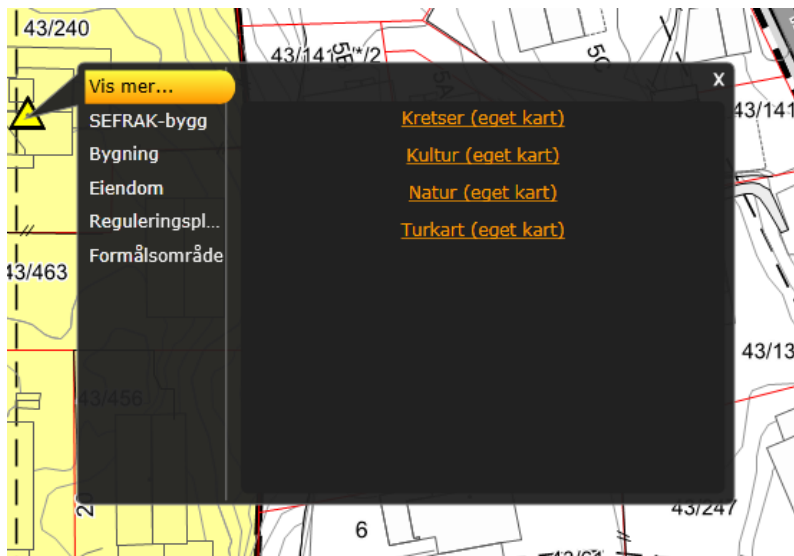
43/240

43/14

43/141

43/463

43/13

43/456

43/247

6

Vis mer...

SEFRAK-bygg

Bygning

Eiendom

Reguleringspl...

Formålsområde

x

Kretser (eget kart)

Kultur (eget kart)

Natur (eget kart)

Turkart (eget kart)